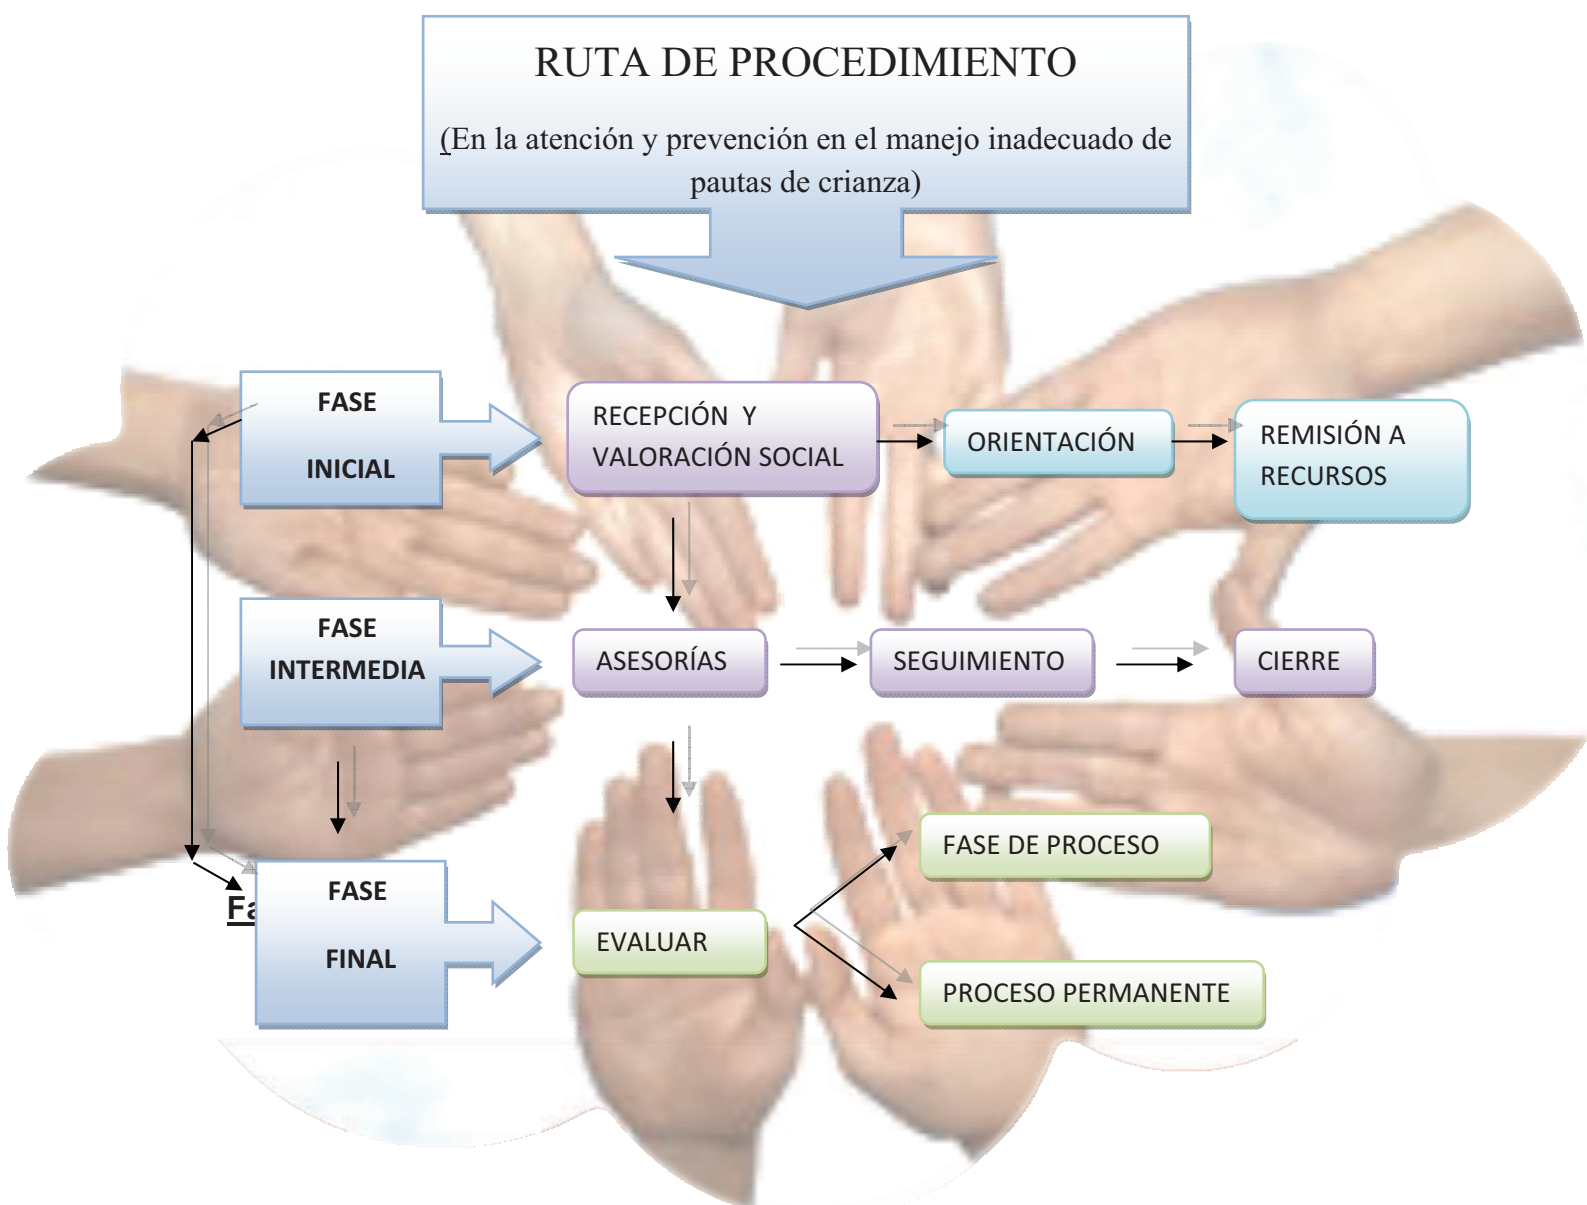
RUTA DE PROCEDIMIENTO

(En la atención y prevención en el manejo inadecuado de pautas de crianza)

FASE INICIAL

RECEPCIÓN Y VALORACIÓN SOCIAL

ORIENTACIÓN

REMISIÓN A RECURSOS

FASE INTERMEDIA

ASESORÍAS

SEGUIMIENTO

CIERRE

Fa

FASE FINAL

EVALUAR

FASE DE PROCESO

PROCESO PERMANENTE